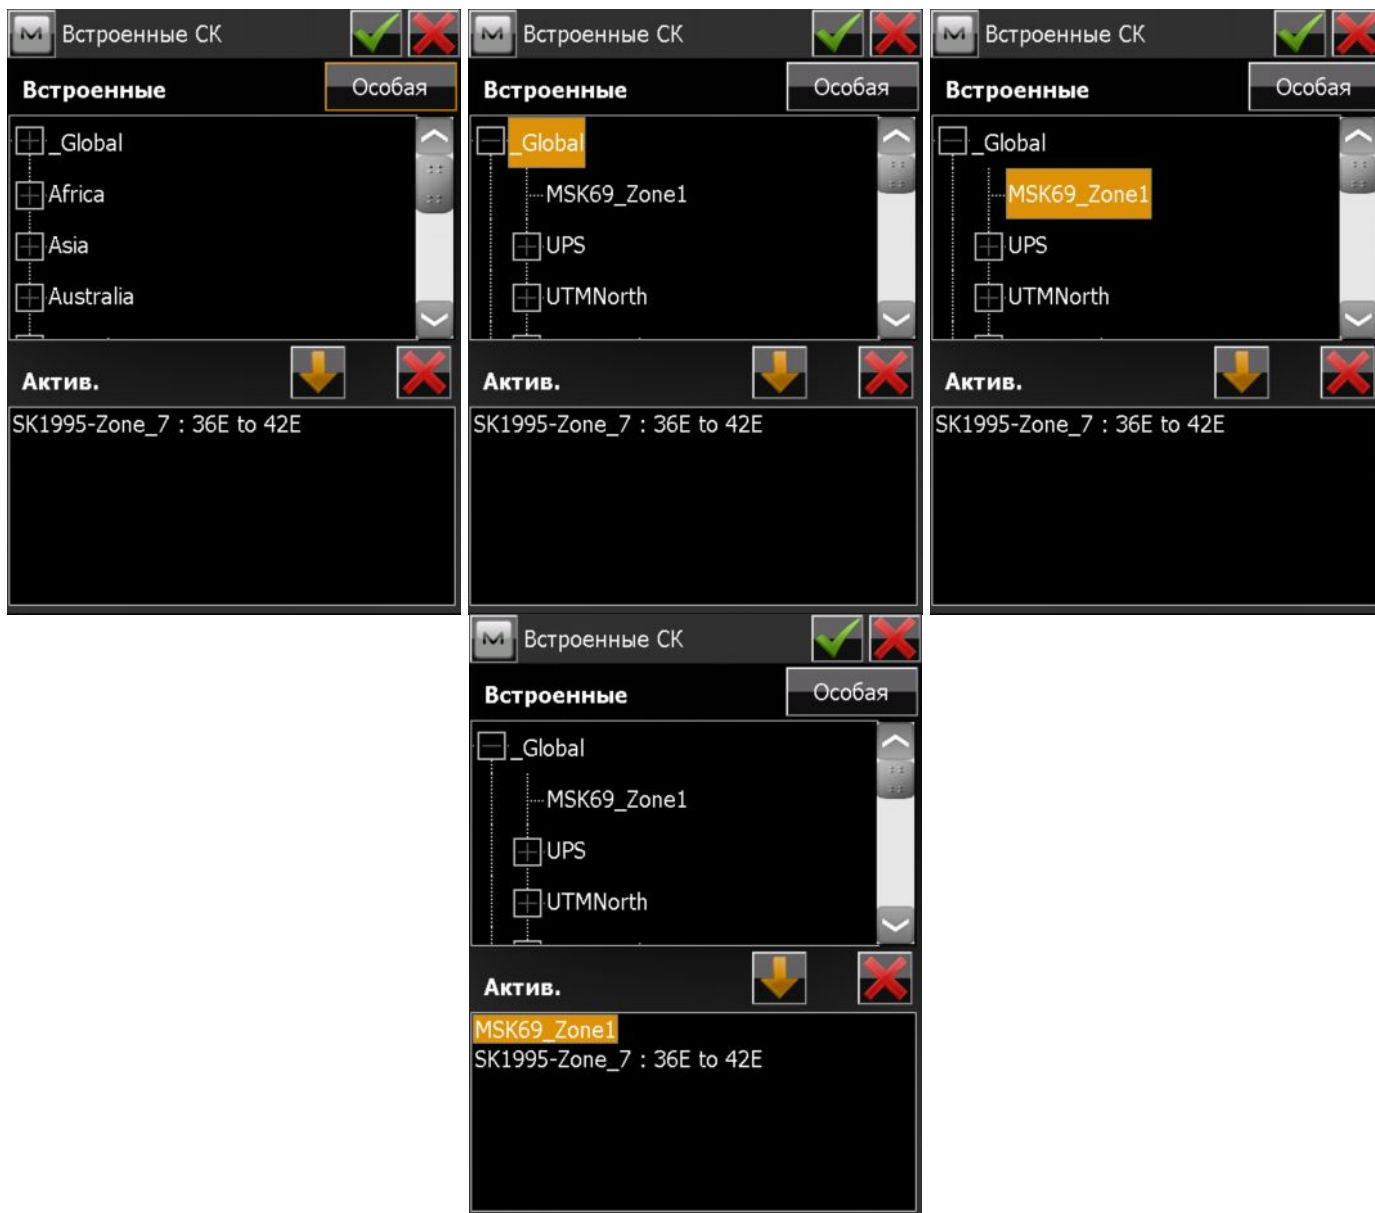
Встроенные СК

Встроенные
Особая

_Global
Africa
Asia
Australia

Актив.

SK1995-Zone_7 : 36E to 42E

Встроенные СК

Встроенные
Особая

_Global
MSK69_Zone1
UPS
UTMNorth

Актив.

SK1995-Zone_7 : 36E to 42E

Встроенные СК

Встроенные
Особая

_Global
MSK69_Zone1
UPS
UTMNorth

Актив.

SK1995-Zone_7 : 36E to 42E

Встроенные СК

Встроенные
Особая

_Global
MSK69_Zone1
UPS
UTMNorth

Актив.

MSK69_Zone1
SK1995-Zone_7 : 36E to 42E